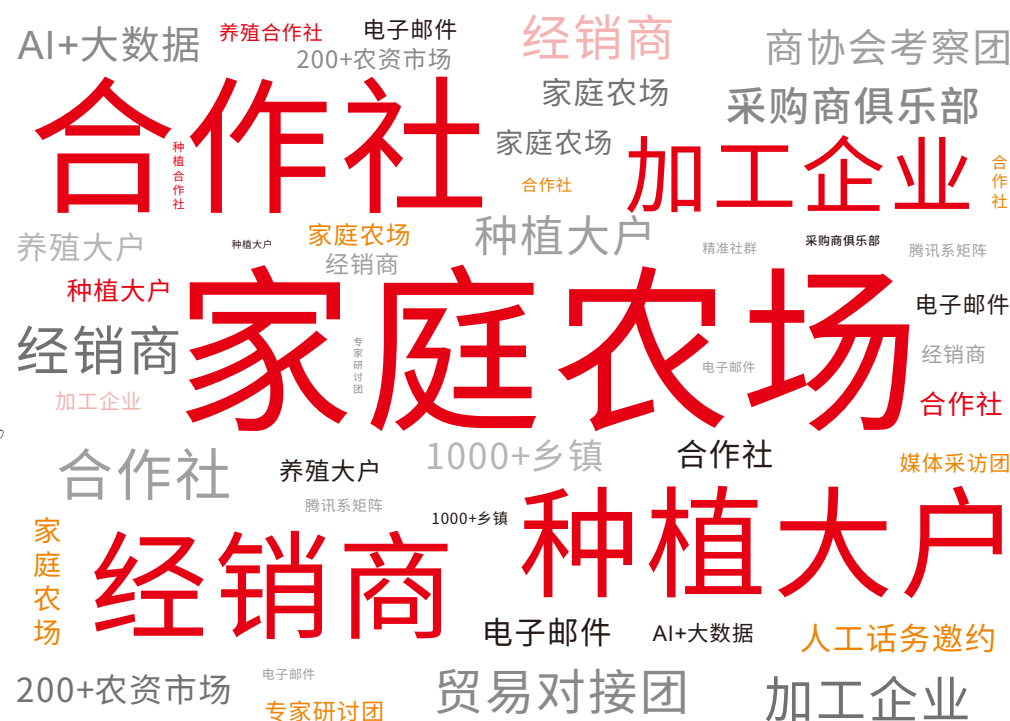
AI+大数据
养殖合作社
电子邮件
200+农资市场
经销商
商协会考察团
家庭农场
采购商俱乐部
合作社
种植合作社
家庭农场
加工企业
合作社
合作社
养殖大户
种植大户
家庭农场
经销商
种植大户
精准社群
采购商俱乐部
腾讯系矩阵
种植大户
家庭农场
电子邮件
经销商
专家研讨团
经销商
电子邮件
加工企业
合作社
1000+乡镇
合作社
合作社
养殖大户
媒体采访团
腾讯系矩阵
1000+乡镇
家庭农场
经销商
种植大户
电子邮件
AI+大数据
人工话务邀约
电子邮件
200+农资市场
贸易对接团
加工企业
专家研讨团